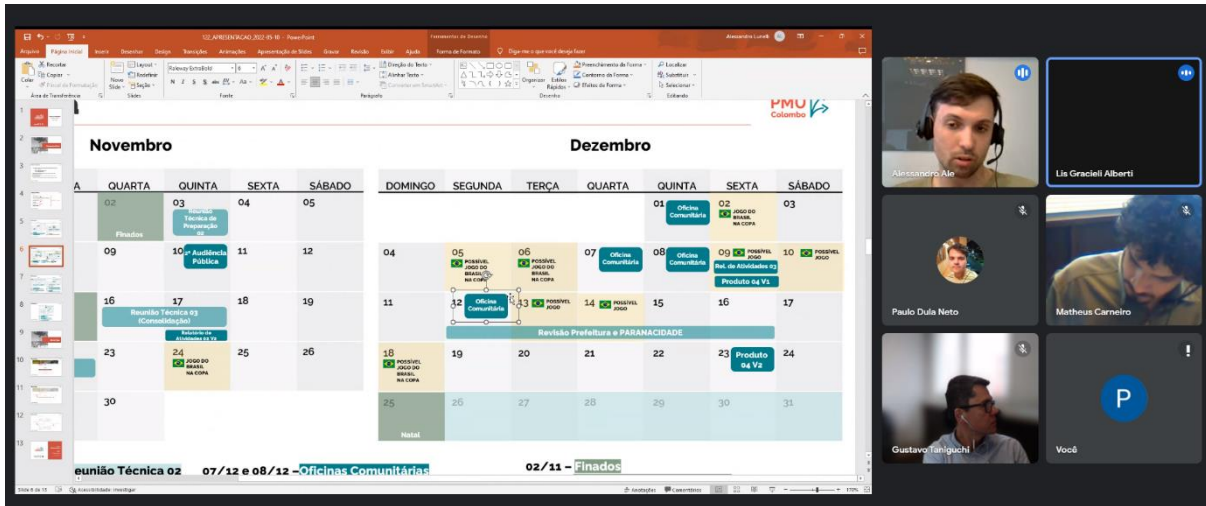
02_APRESENTACAO_2022-05-10 - PowerPoint

Arquivo Página Inicial Inserir Desenhar Design Transições Animações Apresentação de Slides Gravar Revisão Exibir Ajuda Formato de Forma Diga-me o que você deseja fazer

PMU Colombo

Novembro

| A | QUARTA | QUINTA | SEXTA | SÁBADO |
|---|---|---|---|---|
| | 02 Finados | 03 Reunião Técnica de Preparação 02 | 04 | 05 |
| | 09 | 10 2ª Audiência Pública | 11 | 12 |
| | 16 Reunião Técnica 03 (Consolidação) | 17 Relatório de Atividades 02 V2 | 18 | 19 |
| | 23 | 24 JOGO DO BRASIL NA COPA | 25 | 26 |
| | 30 | | | |

Dezembro

| DOMINGO | SEGUNDA | TERÇA | QUARTA | QUINTA | SEXTA | SÁBADO |
|---|---|---|---|---|---|---|
| | | | | 01 Oficina Comunitária | 02 JOGO DO BRASIL NA COPA | 03 |
| 04 | 05 POSSÍVEL JOGO DO BRASIL NA COPA | 06 POSSÍVEL JOGO DO BRASIL NA COPA | 07 Oficina Comunitária | 08 Oficina Comunitária | 09 POSSÍVEL JOGO Rel. de Atividades 03 Produto 04 V1 | 10 POSSÍVEL JOGO |
| 11 | 12 Oficina Comunitária Revisão Prefeitura e PARANACIDADE | 13 POSSÍVEL JOGO | 14 POSSÍVEL JOGO | 15 | 16 | 17 |
| 18 POSSÍVEL JOGO DO BRASIL NA COPA | 19 | 20 | 21 | 22 | 23 Produto 04 V2 | 24 |
| 25 Natal | 26 | 27 | 28 | 29 | 30 | 31 |

eunião Técnica 02 07/12 e 08/12 – Oficinas Comunitárias 02/11 – Finados

Slide 6 de 15

Alessandro Ale
Lis Gracieli Alberti
Paulo Dula Neto
Matheus Carneiro
Gustavo Taniguchi
P
Você